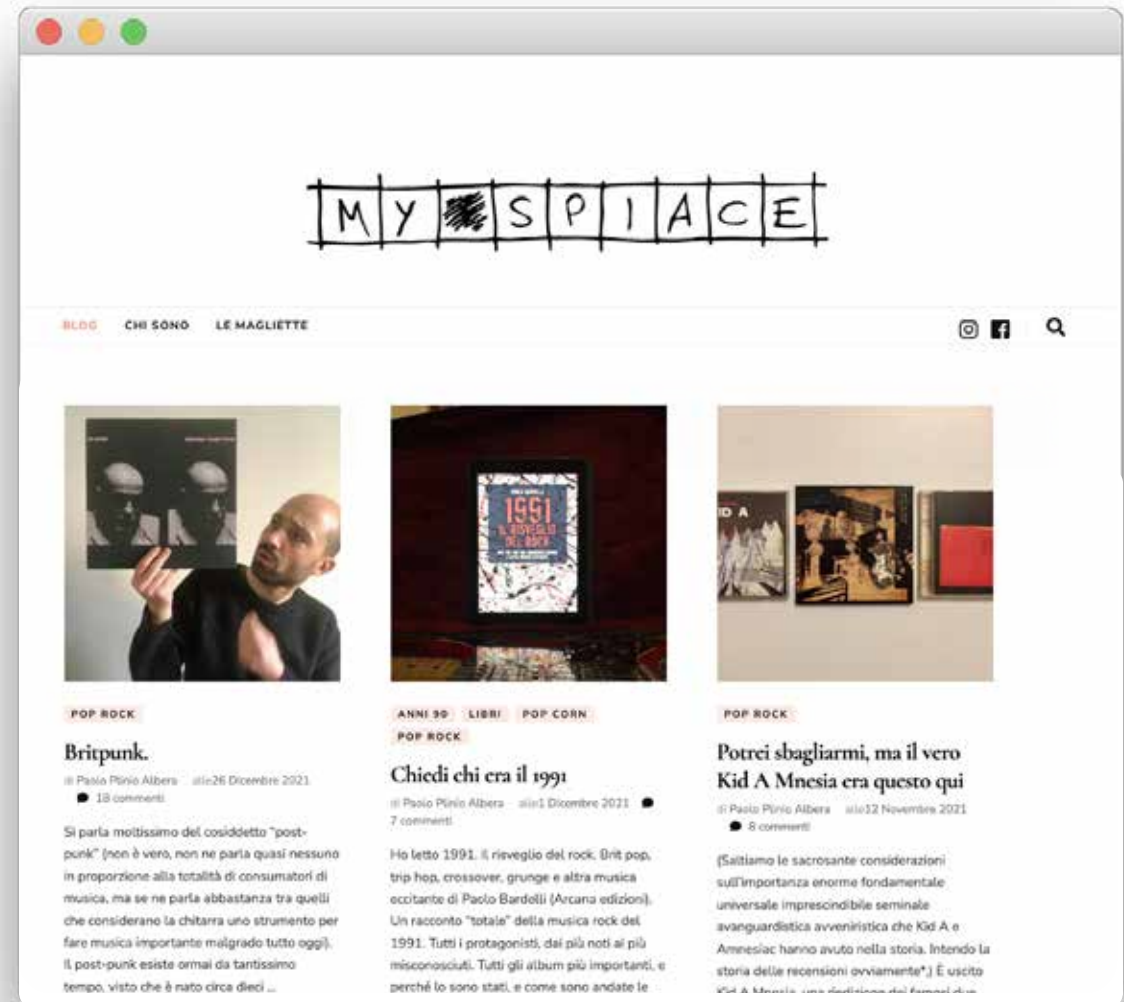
MY SPIACE

BLOG CHI SONO LE MAGLIETTE

POP ROCK

Britpunk.

di Paolo Plinio Albera alle26 Dicembre 2021
18 commenti

Si parla moltissimo del cosiddetto "post-punk" (non è vero, non ne parla quasi nessuno in proporzione alla totalità di consumatori di musica, ma se ne parla abbastanza tra quelli che considerano la chitarra uno strumento per fare musica importante malgrado tutto oggi). Il post-punk esiste ormai da tantissimo tempo, visto che è nato circa dieci ...

ANNI 90 LIBRI POP CORN POP ROCK

Chiedi chi era il 1991

di Paolo Plinio Albera alle1 Dicembre 2021
7 commenti

Ho letto 1991. Il risveglio del rock. Brit pop, trip hop, crossover, grunge e altra musica eccitante di Paolo Bardelli (Arcana edizioni). Un racconto "totale" della musica rock del 1991. Tutti i protagonisti, dai più noti ai più misconosciuti. Tutti gli album più importanti, e perché lo sono stati, e come sono andate le

POP ROCK

Potrei sbagliarmi, ma il vero Kid A Mnesia era questo qui

di Paolo Plinio Albera alle12 Novembre 2021
8 commenti

(Saltiamo le sacrosante considerazioni sull'importanza enorme fondamentale universale imprescindibile seminale avanguardistica avveniristica che Kid A e Amnesiac hanno avuto nella storia. Intendo la storia delle recensioni ovviamente*.) È uscito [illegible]